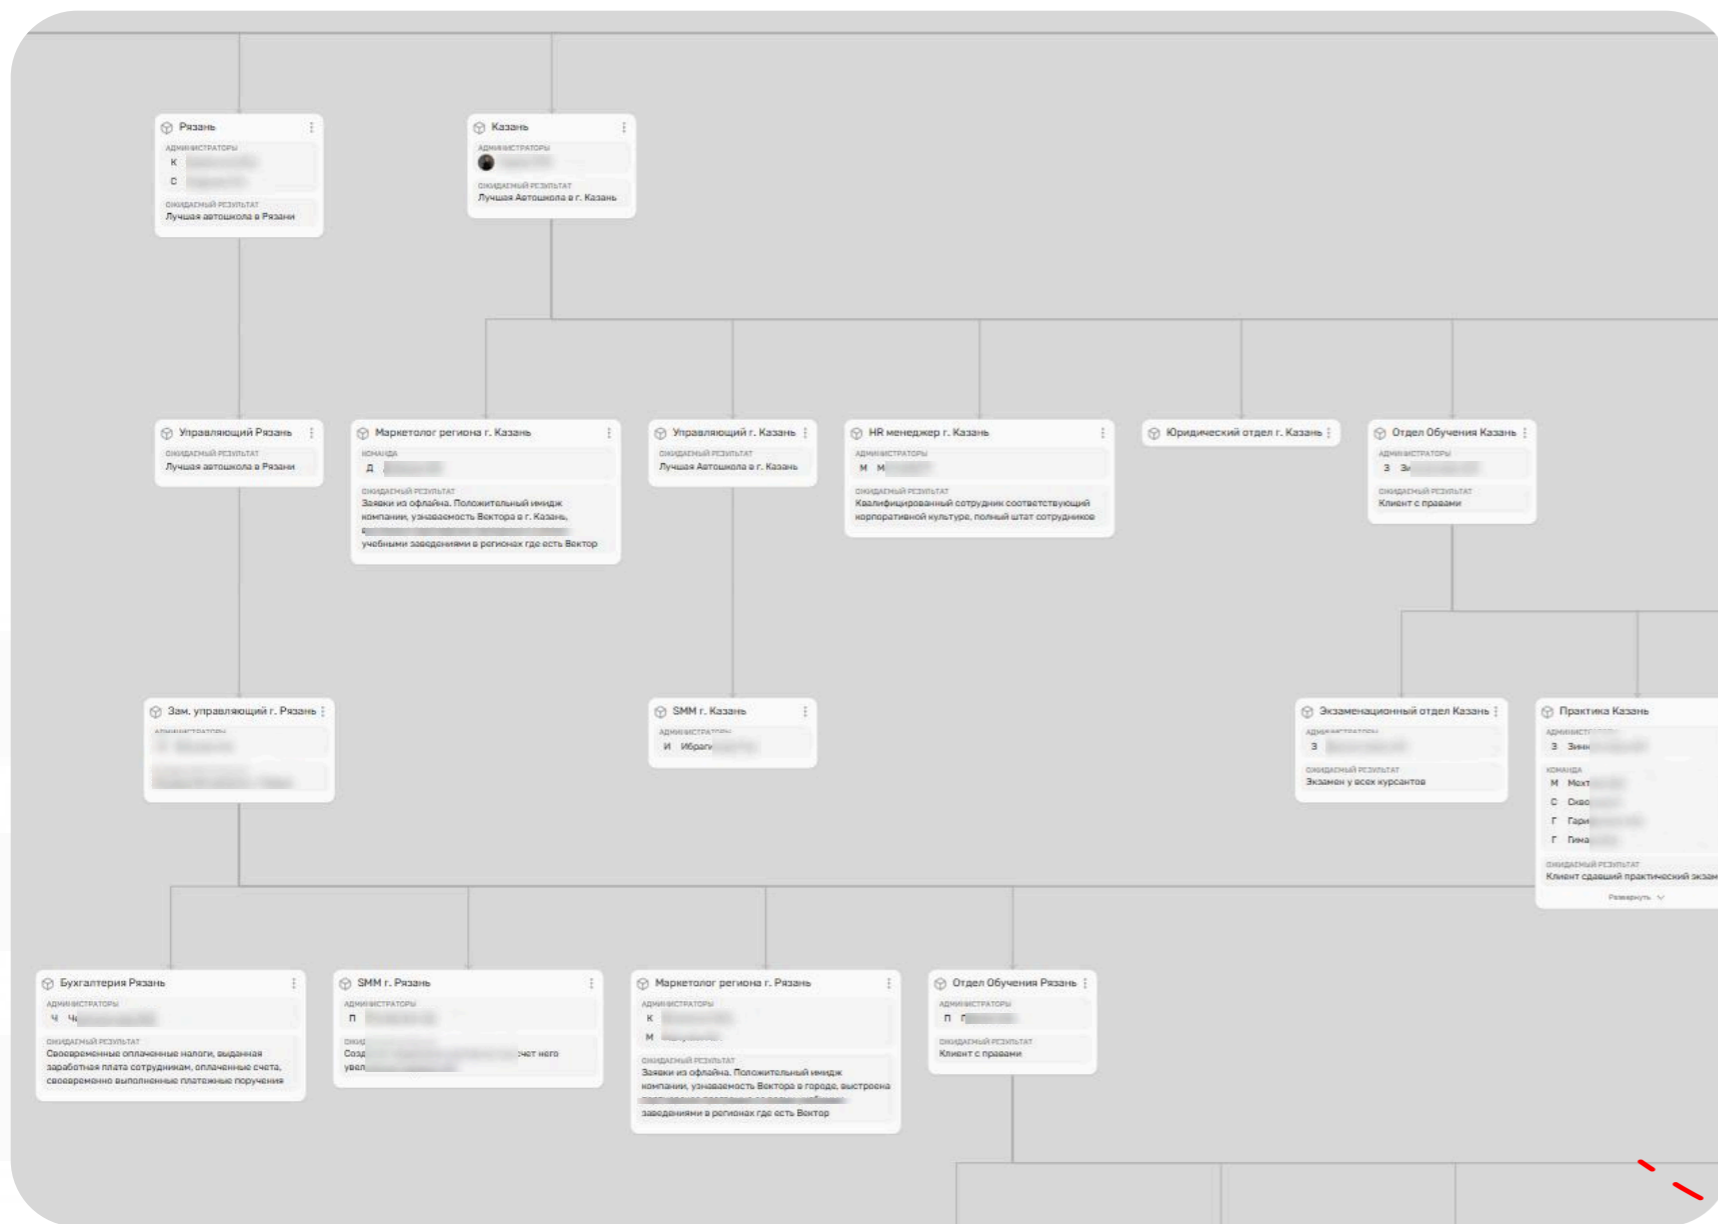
Рязань
АДМИНИСТРАТОРЫ
К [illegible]
С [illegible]
ОЖИДАЕМЫЙ РЕЗУЛЬТАТ
Лучшая автошкола в Рязани

Казань
АДМИНИСТРАТОРЫ
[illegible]
ОЖИДАЕМЫЙ РЕЗУЛЬТАТ
Лучшая Автошкола в г. Казань

Управляющий Рязань
ОЖИДАЕМЫЙ РЕЗУЛЬТАТ
Лучшая автошкола в Рязани

Маркетолог региона г. Казань
КОМАНДА
Д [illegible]
ОЖИДАЕМЫЙ РЕЗУЛЬТАТ
Заявки из офлайна. Положительный имидж компании, узнаваемость Вектора в г. Казань, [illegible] учебными заведениями в регионах где есть Вектор

Управляющий г. Казань
ОЖИДАЕМЫЙ РЕЗУЛЬТАТ
Лучшая Автошкола в г. Казань

HR менеджер г. Казань
АДМИНИСТРАТОРЫ
М М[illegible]
ОЖИДАЕМЫЙ РЕЗУЛЬТАТ
Квалифицированный сотрудник соответствующий корпоративной культуре, полный штат сотрудников

Юридический отдел г. Казань

Отдел Обучения Казань
АДМИНИСТРАТОРЫ
З З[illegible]
ОЖИДАЕМЫЙ РЕЗУЛЬТАТ
Клиент с правами

Зам. управляющий г. Рязань
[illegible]

SMM г. Казань
АДМИНИСТРАТОРЫ
И Ибраг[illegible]

Экзаменационный отдел Казань
АДМИНИСТРАТОРЫ
З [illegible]
ОЖИДАЕМЫЙ РЕЗУЛЬТАТ
Экзамен у всех курсантов

Практика Казань
АДМИНИСТРАТОРЫ
З Зин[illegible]
КОМАНДА
М Мех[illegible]
С Сkво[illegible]
Г Гари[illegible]
Г Гима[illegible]
ОЖИДАЕМЫЙ РЕЗУЛЬТАТ
Клиент сдавший практический экзам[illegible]
Развернуть

Бухгалтерия Рязань
АДМИНИСТРАТОРЫ
Ч Ч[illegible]
ОЖИДАЕМЫЙ РЕЗУЛЬТАТ
Своевременные оплаченные налоги, выданная заработная плата сотрудникам, оплаченные счета, своевременно выполненные платежные поручения

SMM г. Рязань
АДМИНИСТРАТОРЫ
П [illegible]
ОЖИД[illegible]
Созд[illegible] счет него увел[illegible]

Маркетолог региона г. Рязань
АДМИНИСТРАТОРЫ
К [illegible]
М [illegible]
ОЖИДАЕМЫЙ РЕЗУЛЬТАТ
Заявки из офлайна. Положительный имидж компании, узнаваемость Вектора в городе, выстроена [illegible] заведениями в регионах где есть Вектор

Отдел Обучения Рязань
АДМИНИСТРАТОРЫ
П П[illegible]
ОЖИДАЕМЫЙ РЕЗУЛЬТАТ
Клиент с правами